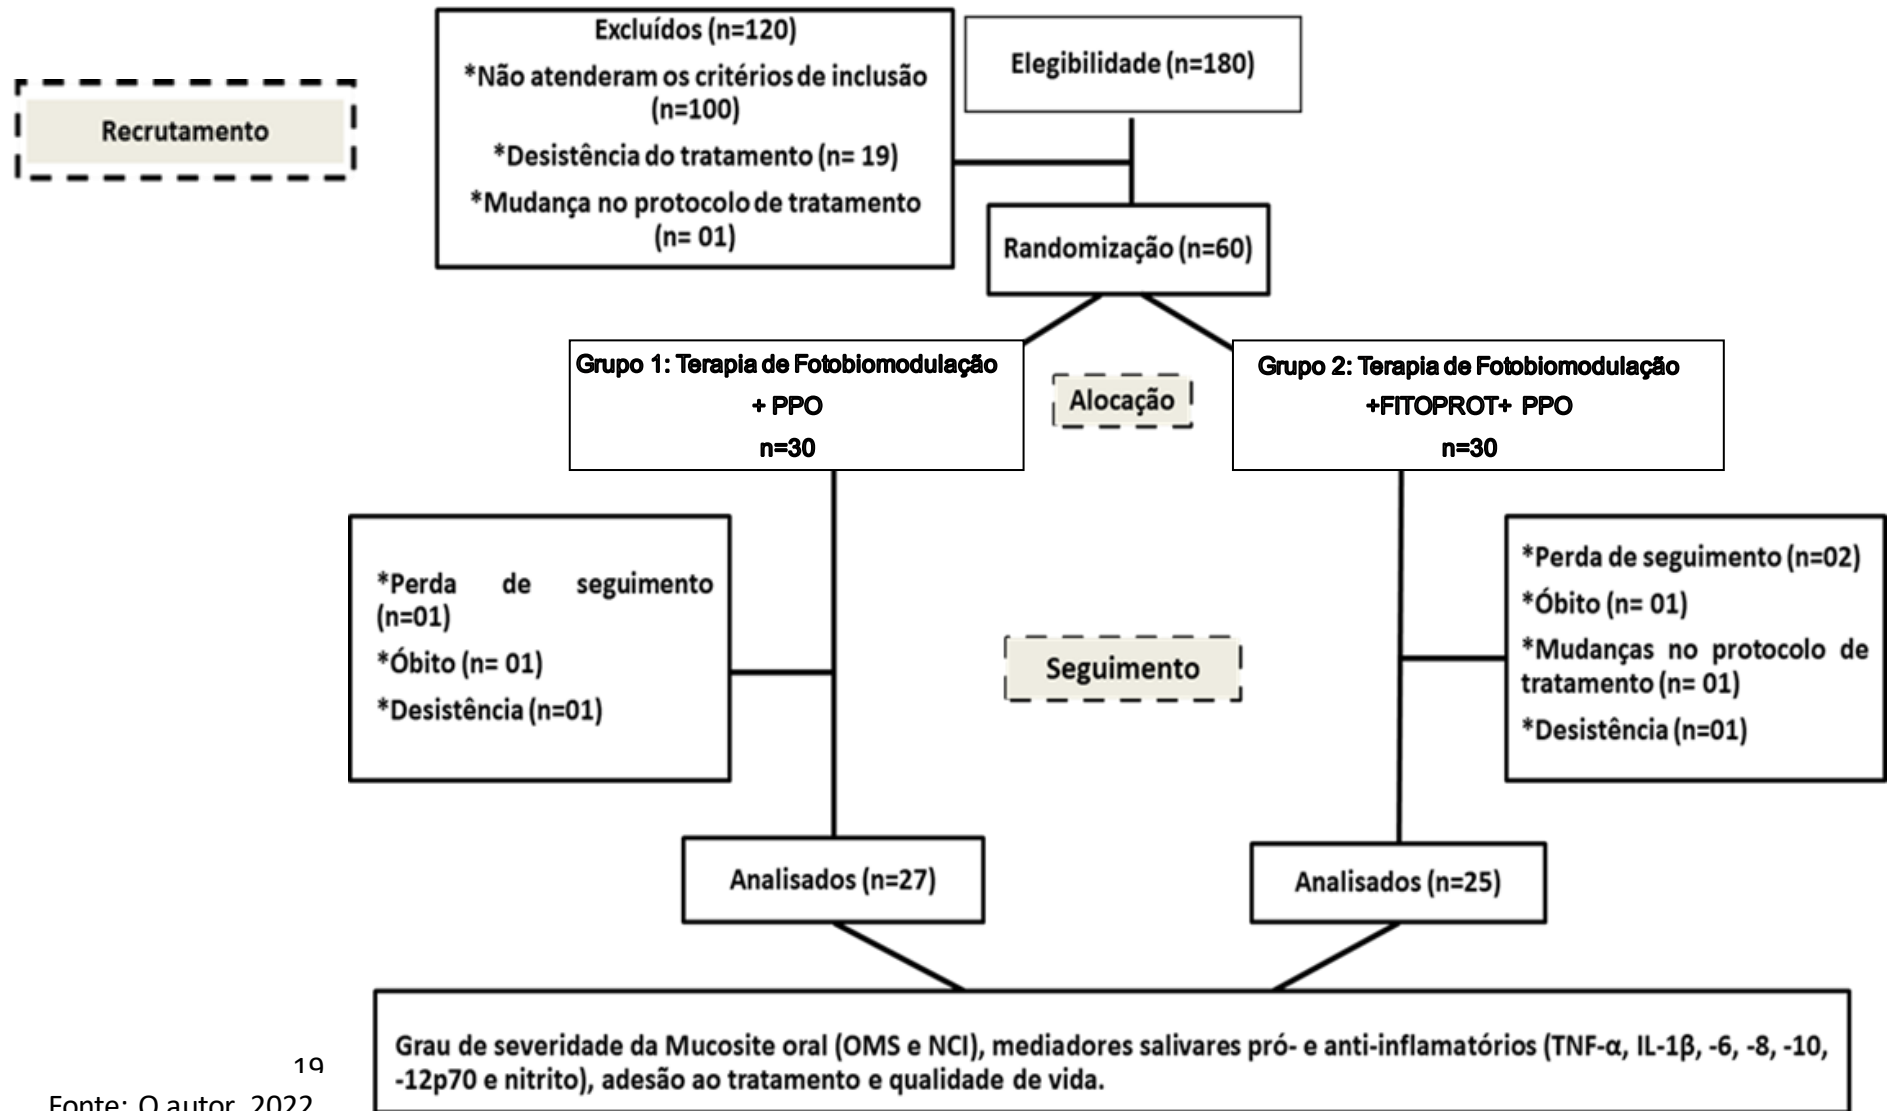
Recrutamento

Excluídos (n=120)

*Não atenderam os critérios de inclusão (n=100)

*Desistência do tratamento (n= 19)

*Mudança no protocolo de tratamento (n= 01)

Elegibilidade (n=180)

Randomização (n=60)

Grupo 1: Terapia de Fotobiomodulação + PPO n=30

Alocação

Grupo 2: Terapia de Fotobiomodulação +FITOPROT+ PPO n=30

*Perda de seguimento (n=01)

*Óbito (n= 01)

*Desistência (n=01)

Seguimento

*Perda de seguimento (n=02)

*Óbito (n= 01)

*Mudanças no protocolo de tratamento (n= 01)

*Desistência (n=01)

Analisados (n=27)

Analisados (n=25)

Grau de severidade da Mucosite oral (OMS e NCI), mediadores salivares pró- e anti-inflamatórios (TNF-α, IL-1β, -6, -8, -10, -12p70 e nitrito), adesão ao tratamento e qualidade de vida.

19

Fonte: O autor, 2022